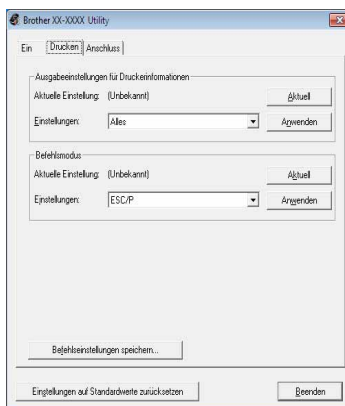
Brother XX-XXXX Utility

Ein | Drucken | Anschluss

Ausgabeeinstellungen für Druckerinformationen
Aktuelle Einstellung: (Unbekannt) Aktuell
Einstellungen: Alles Anwenden

Befehlsmodus
Aktuelle Einstellung: (Unbekannt) Aktuell
Einstellungen: ESC/P Anwenden

Befehlseinstellungen speichern...

Einstellungen auf Standardwerte zurücksetzen
Beenden